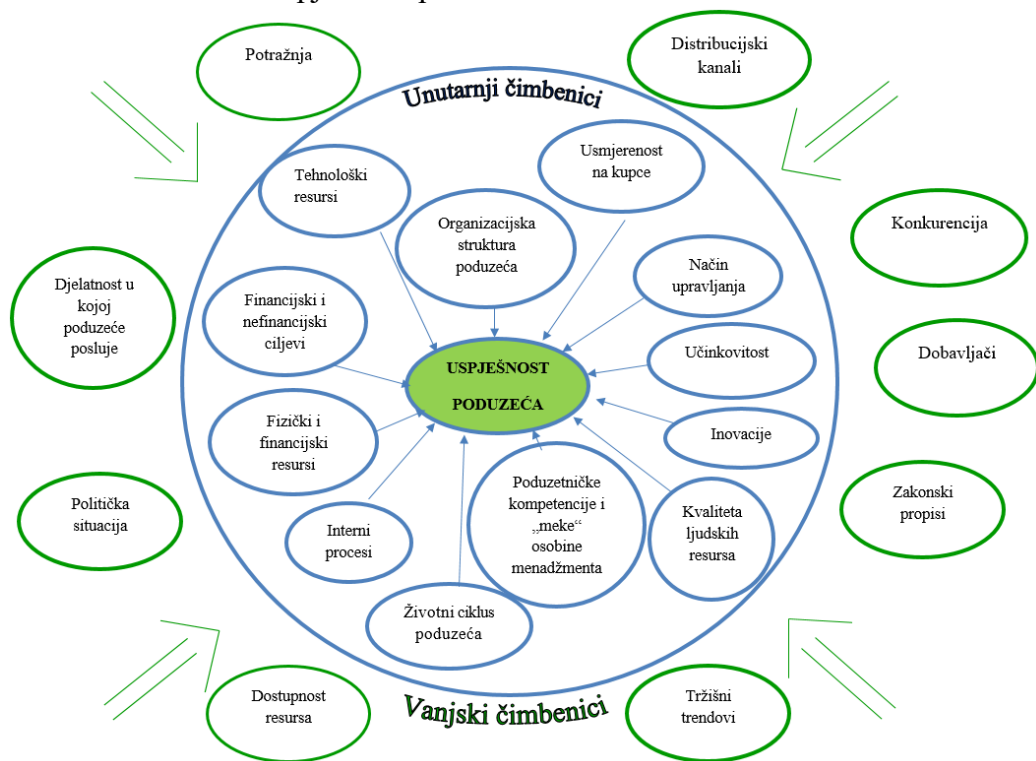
Potražnja

Distribucijski kanali

Unutarnji čimbenici

Tehnološki resursi

Usmjerenost na kupce

Organizacijska struktura poduzeća

Konkurencija

Način upravljanja

Djelatnost u kojoj poduzeće posluje

Financijski i nefinancijski ciljevi

USPJEŠNOST PODUZEĆA

Učinkovitost

Dobavljači

Fizički i financijski resursi

Inovacije

Poduzetničke kompetencije i „meke" osobine menadžmenta

Kvaliteta ljudskih resursa

Zakonski propisi

Politička situacija

Interni procesi

Životni ciklus poduzeća

Dostupnost resursa

Vanjski čimbenici

Tržišni trendovi